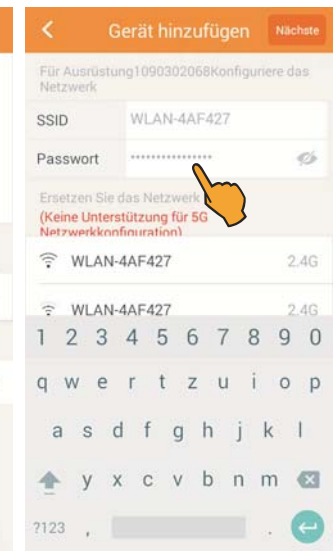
<
Gerät hinzufügen
Nächste

Für Ausrüstung1090302068Konfiguriere das Netzwerk

SSID
WLAN-4AF427

Passwort
•••••••••••••••••

Ersetzen Sie das Netzwerk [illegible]
(Keine Unterstützung für 5G Netzwerkkonfiguration)

WLAN-4AF427
2.4G

WLAN-4AF427
2.4G

1 2 3 4 5 6 7 8 9 0
q w e r t z u i o p
a s d f g h j k l
y x c v b n m
?123
,
.